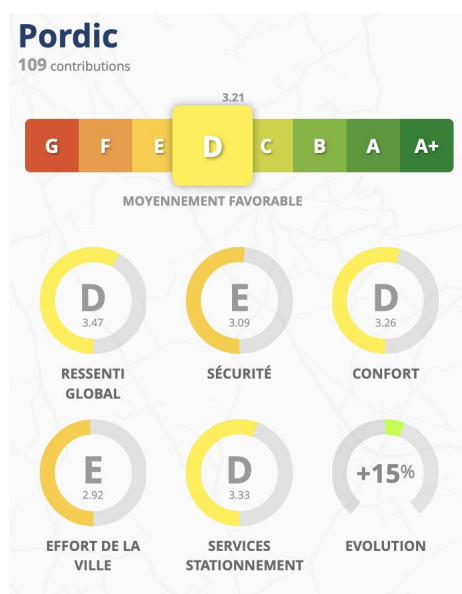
Pordic
109 contributions

3.21

| G | F | E | D | C | B | A | A+ |
|---|---|---|---|---|---|---|---|

MOYENNEMENT FAVORABLE

D
3.47
RESSENTI GLOBAL

E
3.09
SÉCURITÉ

D
3.26
CONFORT

E
2.92
EFFORT DE LA VILLE

D
3.33
SERVICES STATIONNEMENT

+15%
EVOLUTION